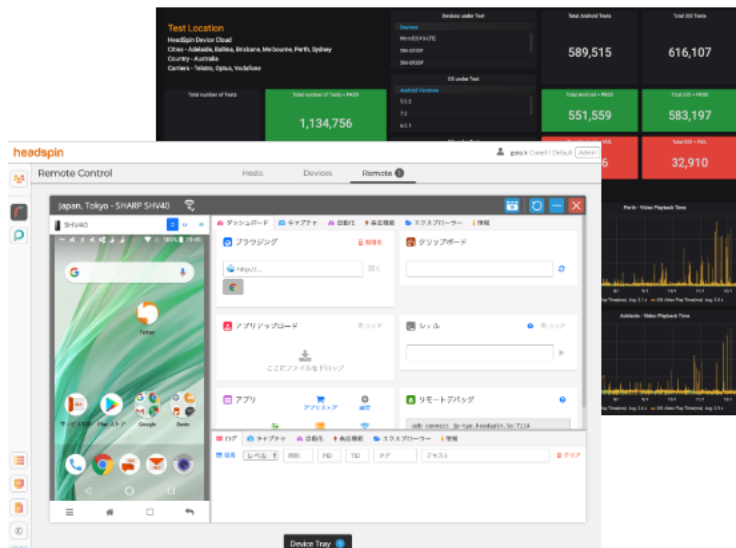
Test Location
HeadSpin Device Cloud
Cities - Adelaide, Ballina, Brisbane, Melbourne, Perth, Sydney
Country - Australia
Carriers - Telstra, Optus, Vodafone

Devices under Test
Devices
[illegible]
SM-G930F
SM-G920F

OS under Test
Android Versions
5.0.2
7.0
6.0.1

Total Android Tests
589,515

Total iOS Tests
616,107

Total number of Tests

Total number of Tests = PASS
1,134,756

Total Android Tests = PASS
551,559

Total iOS Tests = PASS
583,197

32,910

Perth - Video Playback Time

Adelaide - Video Playback Time

headspin

Remote Control

Hosts Devices Remote 1

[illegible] Admin

Japan, Tokyo - SHARP SHV40

SHV40

Google

ダッシュボード キャプチャ 自動化 高度機能 エクスプローラー 情報

ブラウジング
http://
開く

クリップボード

アプリアップロード
クリア
ここにファイルをドロップ

シェル
クリア

アプリ
アプリストア 設定

リモートデバッグ
adb connect jp-tyo.headspin.io:7114

ログ キャプチャ 自動化 高度機能 エクスプローラー 情報
レベル PID TID タグ テキスト クリア

Device Tray 1